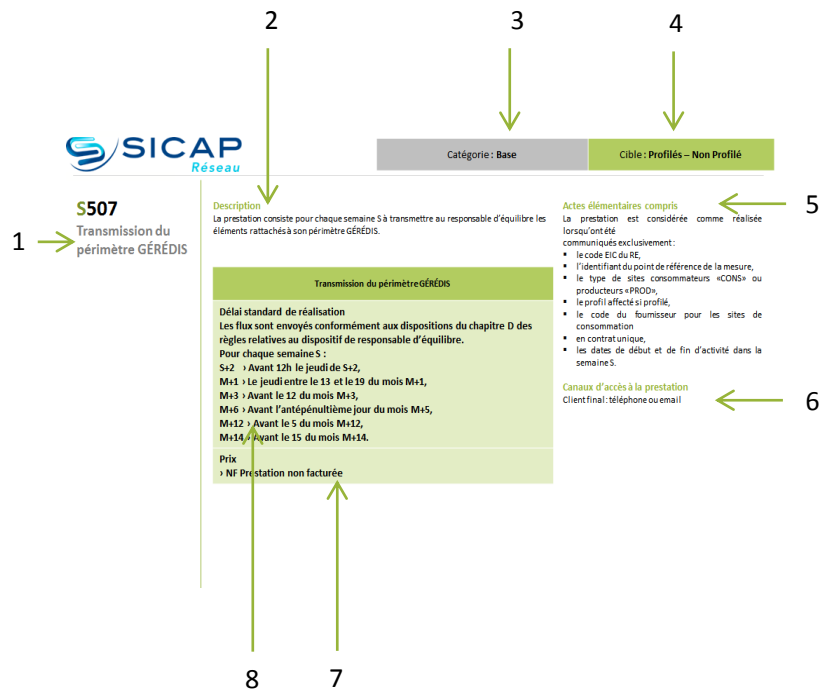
2

3

4

SICAP
Réseau

Catégorie : Base

Cible : Profilés – Non Profilé

S507
Transmission du périmètre GÉRÉDIS

1

Description
La prestation consiste pour chaque semaine S à transmettre au responsable d'équilibre les éléments rattachés à son périmètre GÉRÉDIS.

Actes élémentaires compris
La prestation est considérée comme réalisée lorsqu'ont été communiqués exclusivement :
- le code EIC du RE,
- l'identifiant du point de référence de la mesure,
- le type de sites consommateurs «CONS» ou producteurs «PROD»,
- le profil affecté si profilé,
- le code du fournisseur pour les sites de consommation
- en contrat unique,
- les dates de début et de fin d'activité dans la semaine S.

5

Transmission du périmètre GÉRÉDIS

Délai standard de réalisation
Les flux sont envoyés conformément aux dispositions du chapitre D des règles relatives au dispositif de responsable d'équilibre.
Pour chaque semaine S :
S+2 › Avant 12h le jeudi de S+2,
M+1 › Le jeudi entre le 13 et le 19 du mois M+1,
M+3 › Avant le 12 du mois M+3,
M+6 › Avant l'antépénultième jour du mois M+5,
M+12 › Avant le 5 du mois M+12,
M+14 › Avant le 15 du mois M+14.

Prix
› NF Prestation non facturée

Canaux d'accès à la prestation
Client final : téléphone ou email

6

8

7